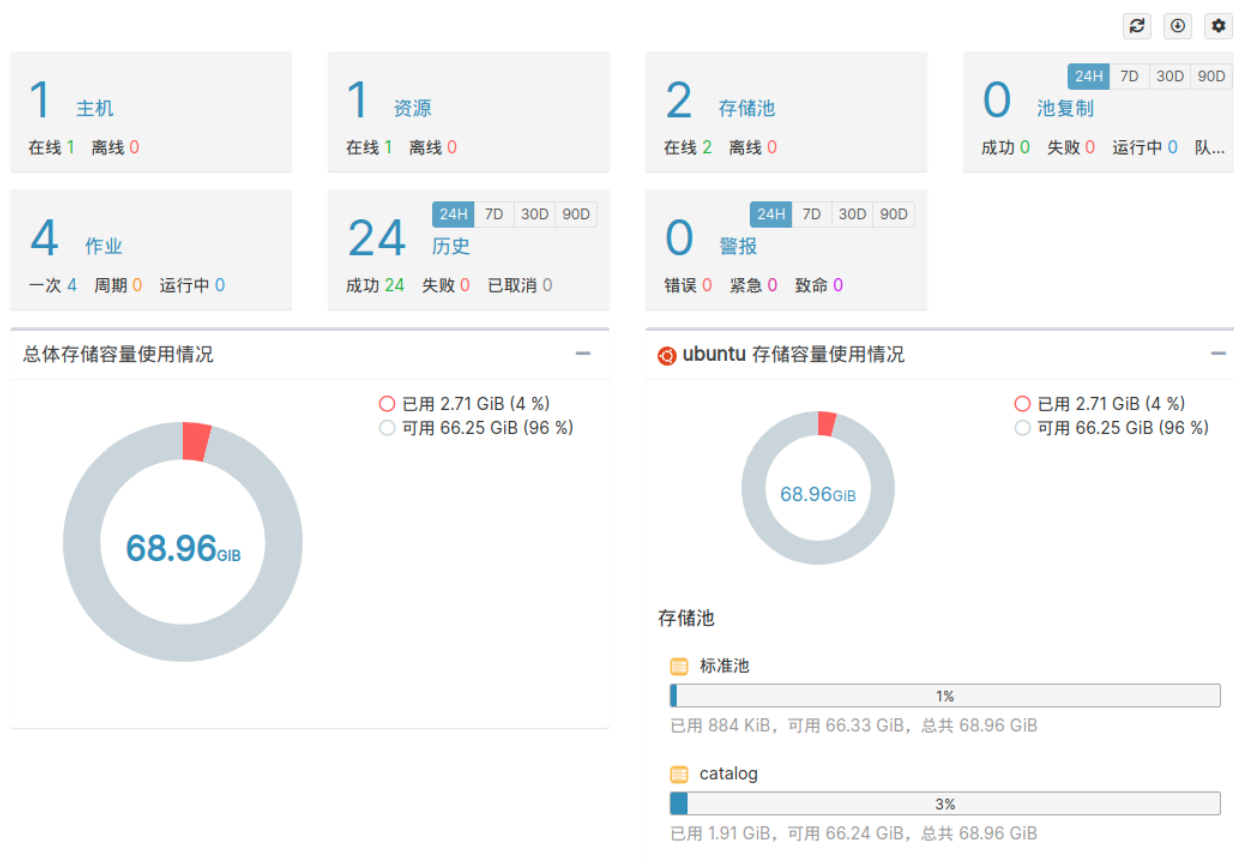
1 主机
在线 1 离线 0

1 资源
在线 1 离线 0

2 存储池
在线 2 离线 0

24H 7D 30D 90D
0 池复制
成功 0 失败 0 运行中 0 队...

4 作业
一次 4 周期 0 运行中 0

24H 7D 30D 90D
24 历史
成功 24 失败 0 已取消 0

24H 7D 30D 90D
0 警报
错误 0 紧急 0 致命 0

总体存储容量使用情况

已用 2.71 GiB (4 %)
可用 66.25 GiB (96 %)

68.96GiB

ubuntu 存储容量使用情况

已用 2.71 GiB (4 %)
可用 66.25 GiB (96 %)

68.96GiB

存储池

标准池
1%
已用 884 KiB，可用 66.33 GiB，总共 68.96 GiB

catalog
3%
已用 1.91 GiB，可用 66.24 GiB，总共 68.96 GiB